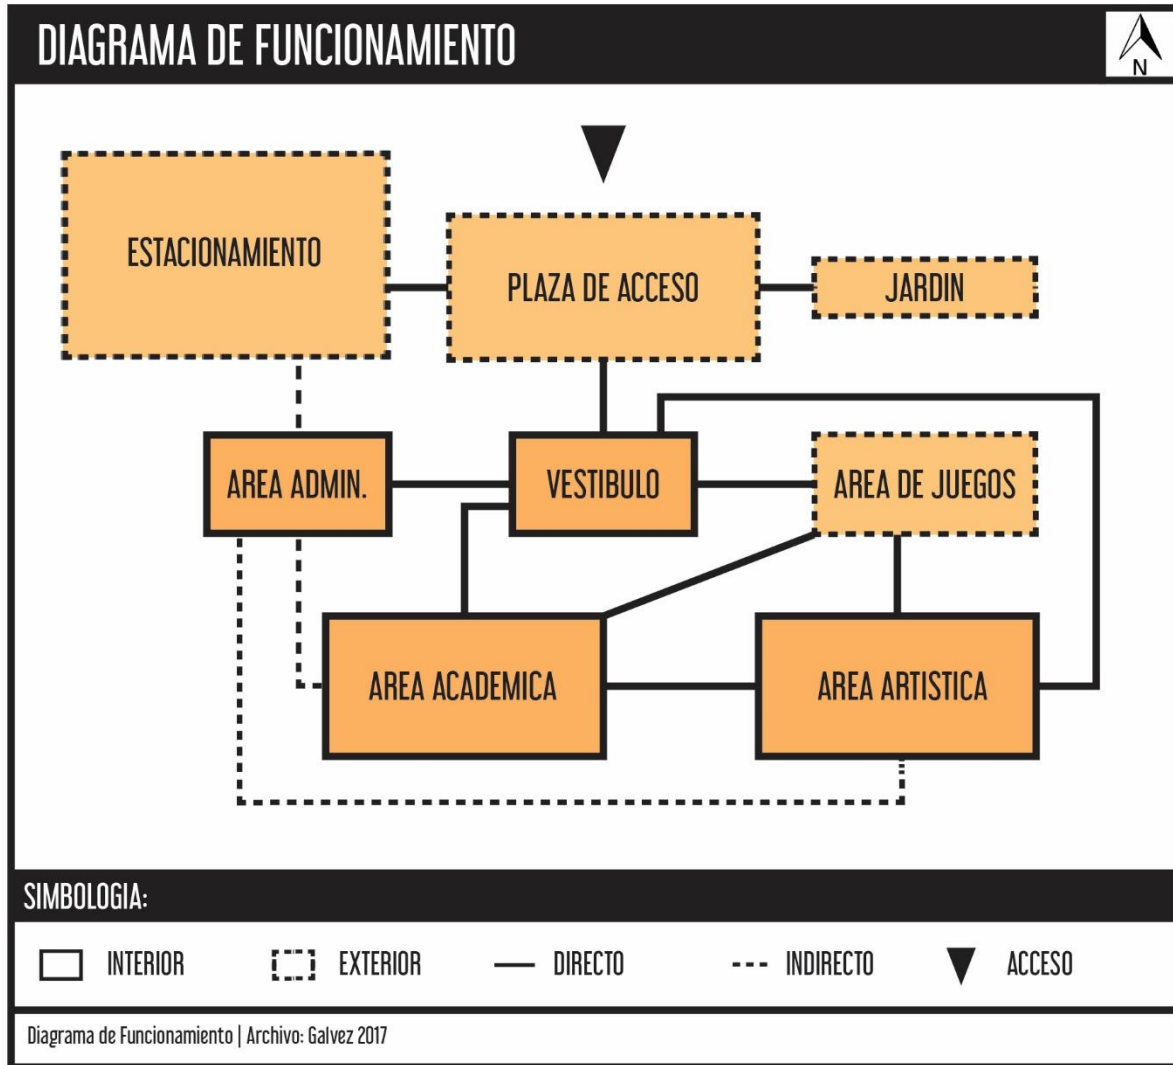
DIAGRAMA DE FUNCIONAMIENTO

N

ESTACIONAMIENTO

PLAZA DE ACCESO

JARDIN

AREA ADMIN.

VESTIBULO

AREA DE JUEGOS

AREA ACADEMICA

AREA ARTISTICA

SIMBOLOGIA:

INTERIOR EXTERIOR DIRECTO INDIRECTO ACCESO

Diagrama de Funcionamiento | Archivo: Galvez 2017